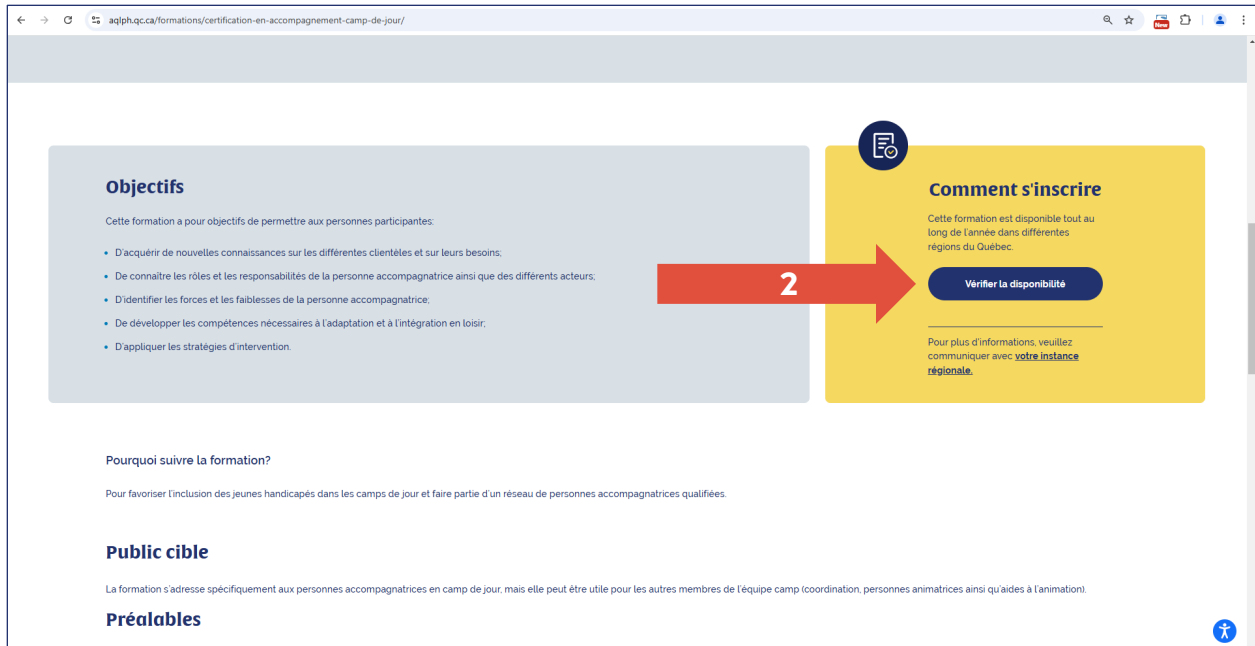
aqlph.qc.ca/formations/certification-en-accompagnement-camp-de-jour/

New

Objectifs

Cette formation a pour objectifs de permettre aux personnes participantes:

- D'acquérir de nouvelles connaissances sur les différentes clientèles et sur leurs besoins;
- De connaître les rôles et les responsabilités de la personne accompagnatrice ainsi que des différents acteurs;
- D'identifier les forces et les faiblesses de la personne accompagnatrice;
- De développer les compétences nécessaires à l'adaptation et à l'intégration en loisir;
- D'appliquer les stratégies d'intervention.

Comment s'inscrire

Cette formation est disponible tout au long de l'année dans différentes régions du Québec.

2

Vérifier la disponibilité

Pour plus d'informations, veuillez communiquer avec votre instance régionale.

Pourquoi suivre la formation?

Pour favoriser l'inclusion des jeunes handicapés dans les camps de jour et faire partie d'un réseau de personnes accompagnatrices qualifiées.

Public cible

La formation s'adresse spécifiquement aux personnes accompagnatrices en camp de jour, mais elle peut être utile pour les autres membres de l'équipe camp (coordination, personnes animatrices ainsi qu'aides à l'animation).

Préalables